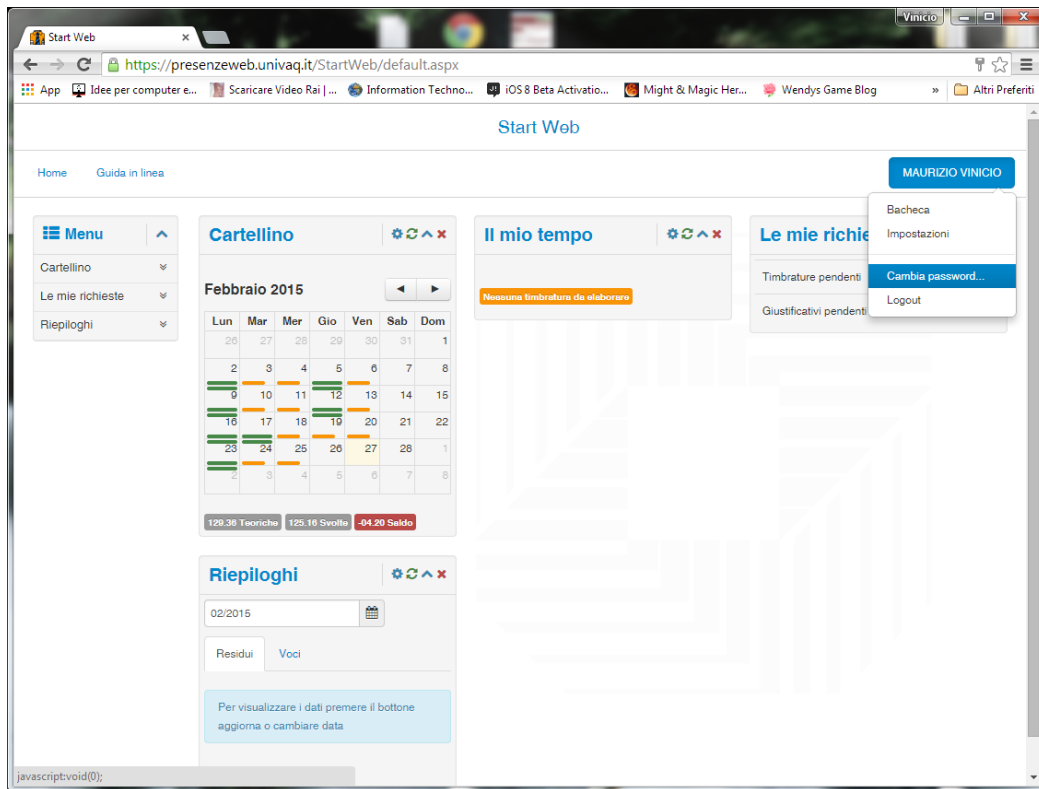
Vinicio

Start Web ×

https://presenzeweb.univaq.it/StartWeb/default.aspx

App Idee per computer e... Scaricare Video Rai | ... Information Techno... iOS 8 Beta Activatio... Might & Magic Her... Wendys Game Blog » Altri Preferiti

Start Web

Home Guida in linea

MAURIZIO VINICIO

Bacheca
Impostazioni
Cambia password...
Logout

Menu
Cartellino
Le mie richieste
Riepiloghi

Cartellino

Febbraio 2015

| Lun | Mar | Mer | Gio | Ven | Sab | Dom |
|---|---|---|---|---|---|---|
| 26 | 27 | 28 | 29 | 30 | 31 | 1 |
| 2 | 3 | 4 | 5 | 6 | 7 | 8 |
| 9 | 10 | 11 | 12 | 13 | 14 | 15 |
| 16 | 17 | 18 | 19 | 20 | 21 | 22 |
| 23 | 24 | 25 | 26 | 27 | 28 | 1 |
| 2 | 3 | 4 | 5 | 6 | 7 | 8 |

129.36 Teoriche 125.16 Svolte -04.20 Saldo

Il mio tempo

Nessuna timbratura da elaborare

Le mie richie

Timbrature pendenti
Giustificativi pendenti

Riepiloghi

02/2015

Residui Voci

Per visualizzare i dati premere il bottone aggiorna o cambiare data

javascript:void(0);